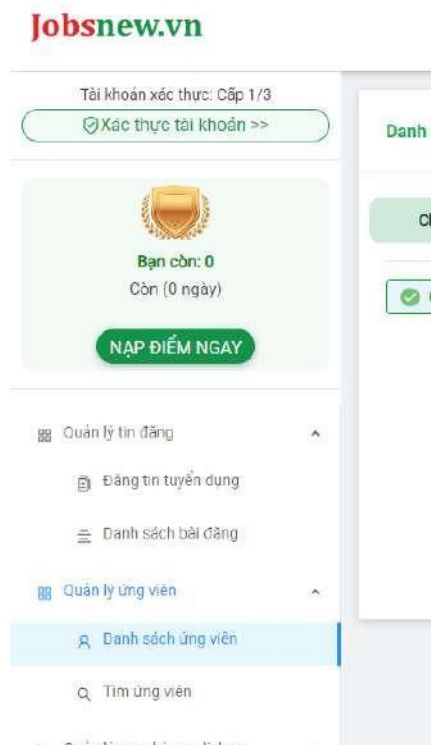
Jobsnew.vn

Tài khoản xác thực: Cấp 1/3

Xác thực tài khoản >>

Bạn còn: 0

Còn (0 ngày)

NẠP ĐIỂM NGAY

Quản lý tin đăng

Đăng tin tuyển dụng

Danh sách bài đăng

Quản lý ứng viên

Danh sách ứng viên

Tìm ứng viên

Danh

Ch

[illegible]